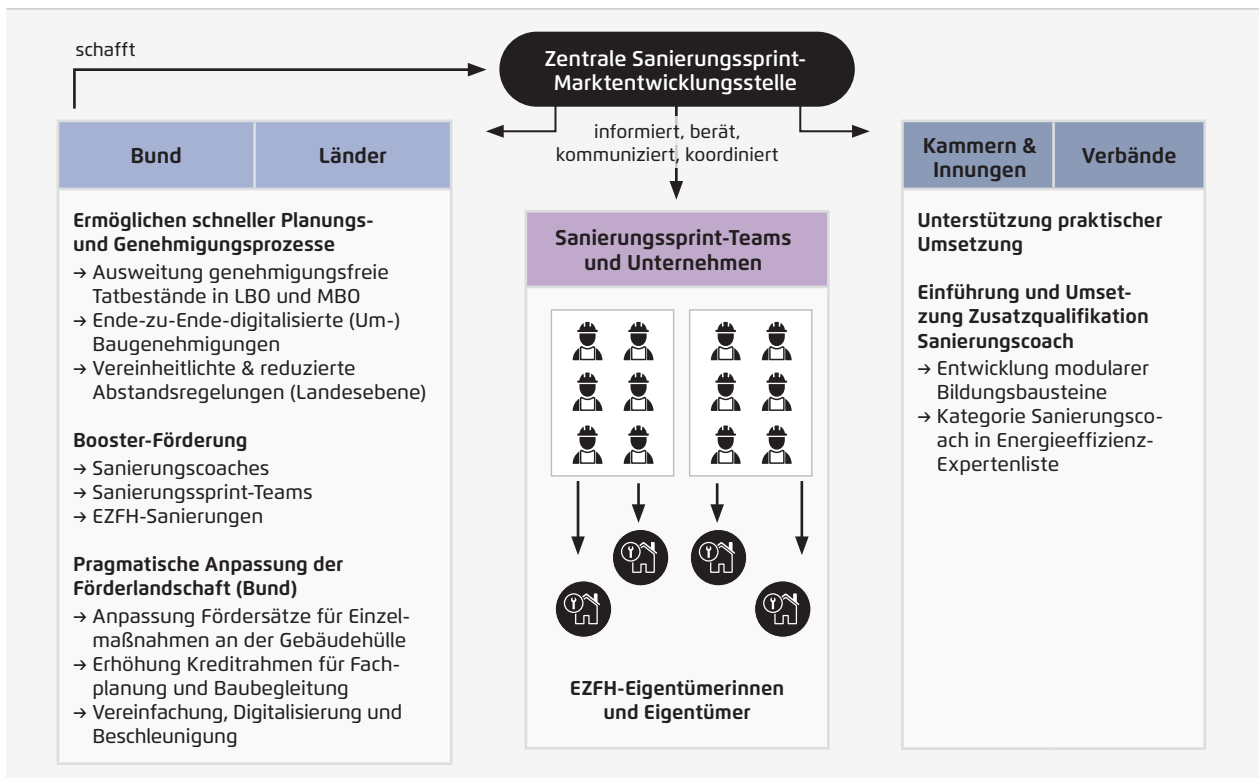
schafft

Zentrale Sanierungssprint-Marktentwicklungsstelle

informiert, berät, kommuniziert, koordiniert

| Bund | Länder |
|---|---|

Ermöglichen schneller Planungs- und Genehmigungsprozesse
→ Ausweitung genehmigungsfreie Tatbestände in LBO und MBO
→ Ende-zu-Ende-digitalisierte (Um-) Baugenehmigungen
→ Vereinheitlichte & reduzierte Abstandsregelungen (Landesebene)

Booster-Förderung
→ Sanierungscoaches
→ Sanierungssprint-Teams
→ EZFH-Sanierungen

Pragmatische Anpassung der Förderlandschaft (Bund)
→ Anpassung Fördersätze für Einzelmaßnahmen an der Gebäudehülle
→ Erhöhung Kreditrahmen für Fachplanung und Baubegleitung
→ Vereinfachung, Digitalisierung und Beschleunigung

Sanierungssprint-Teams und Unternehmen

EZFH-Eigentümerinnen und Eigentümer

| Kammern & Innungen | Verbände |
|---|---|

Unterstützung praktischer Umsetzung

Einführung und Umsetzung Zusatzqualifikation Sanierungscoach
→ Entwicklung modularer Bildungsbausteine
→ Kategorie Sanierungscoach in Energieeffizienz-Expertenliste